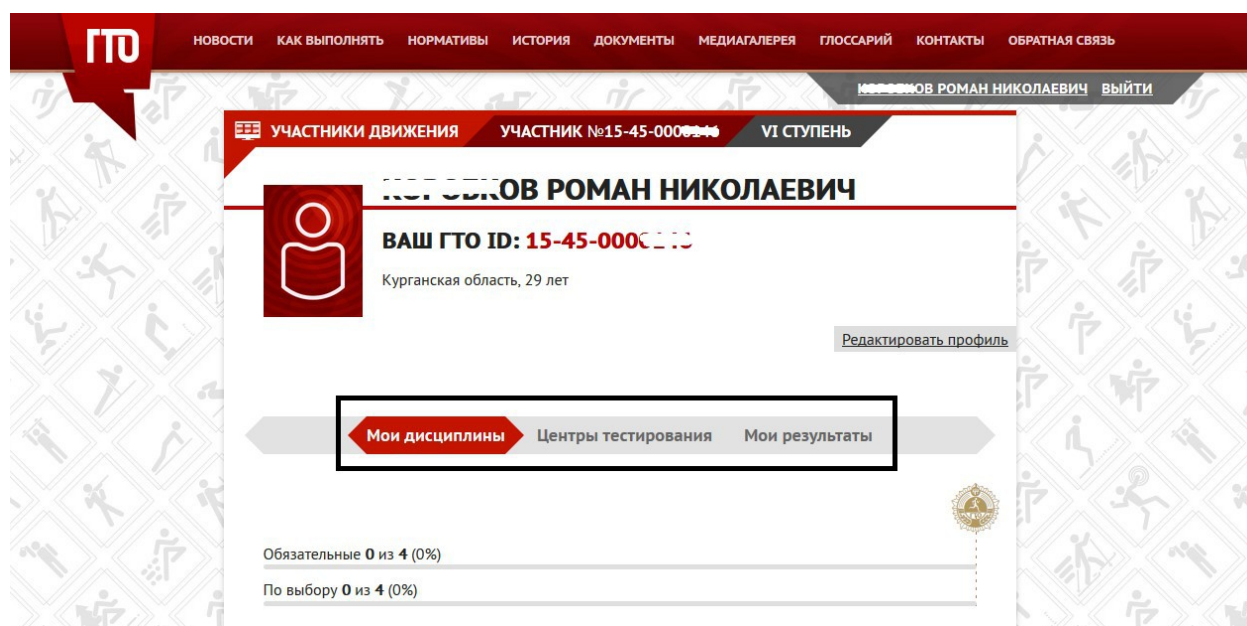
ГТО

НОВОСТИ КАК ВЫПОЛНЯТЬ НОРМАТИВЫ ИСТОРИЯ ДОКУМЕНТЫ МЕДИАГАЛЕРЕЯ ГЛОССАРИЙ КОНТАКТЫ ОБРАТНАЯ СВЯЗЬ

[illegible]ОВ РОМАН НИКОЛАЕВИЧ ВЫЙТИ

УЧАСТНИКИ ДВИЖЕНИЯ УЧАСТНИК №15-45-000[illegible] VI СТУПЕНЬ

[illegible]ОВ РОМАН НИКОЛАЕВИЧ

ВАШ ГТО ID: 15-45-000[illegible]

Курганская область, 29 лет

Редактировать профиль

Мои дисциплины Центры тестирования Мои результаты

Обязательные 0 из 4 (0%)

По выбору 0 из 4 (0%)